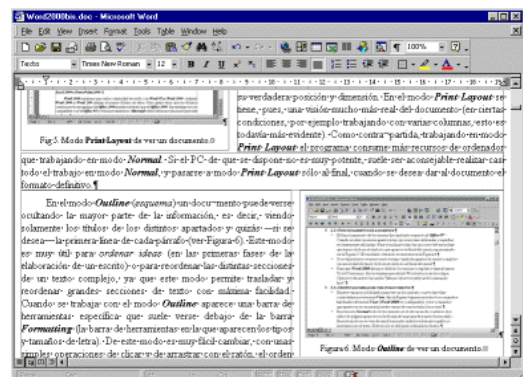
Word2000bis.doc - Microsoft Word

File Edit View Insert Format Tools Table Window Help

100%

Texto Times New Roman 12 B I U

Fig.5. Modo Print Layout de ver un documento.

su verdadera posición y dimensión. En el modo Print Layout se tiene, pues, una visión mucho más real del documento (en ciertas condiciones, por ejemplo trabajando con varias columnas, esto es todavía más evidente). Como contrapartida, trabajando en modo Print Layout el programa consume más recursos de ordenador que trabajando en modo Normal. Si el PC de que se dispone no es muy potente, suele ser aconsejable realizar casi todo el trabajo en modo Normal, y pasar a modo Print Layout sólo al final, cuando se desea dar al documento el formato definitivo.

En el modo Outline (esquema) un documento puede verse ocultando la mayor parte de la información, es decir, viendo solamente los títulos de los distintos apartados y quizás —si se desea— la primera línea de cada párrafo (ver Figura 6). Este modo es muy útil para ordenar ideas (en las primeras fases de la elaboración de un escrito) o para reordenar las distintas secciones de un texto complejo, ya que este modo permite trasladar y reordenar grandes secciones de texto con máxima facilidad. Cuando se trabaja con el modo Outline aparece una barra de herramientas específica que suele verse debajo de la barra Formatting (la barra de herramientas en la que aparecen los tipos y tamaños de letra). De este modo es muy fácil cambiar, con unas simples operaciones de clicar y de arrastrar con el ratón, el orden

Figura 6. Modo Outline de ver un documento.